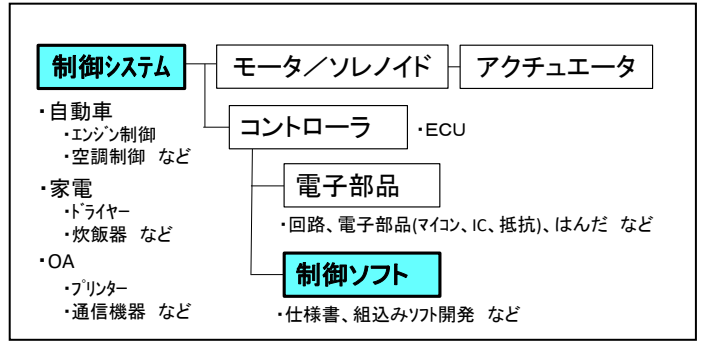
制御システム

・自動車
・ｴﾝｼﾞﾝ制御
・空調制御　など
・家電
・ﾄﾞﾗｲﾔｰ
・炊飯器　など
・OA
・ﾌﾟﾘﾝﾀｰ
・通信機器　など

モータ／ソレノイド

アクチュエータ

コントローラ

・ECU

電子部品

・回路、電子部品(ﾏｲｺﾝ、IC、抵抗)、はんだ　など

制御ソフト

・仕様書、組込みｿﾌﾄ開発　など